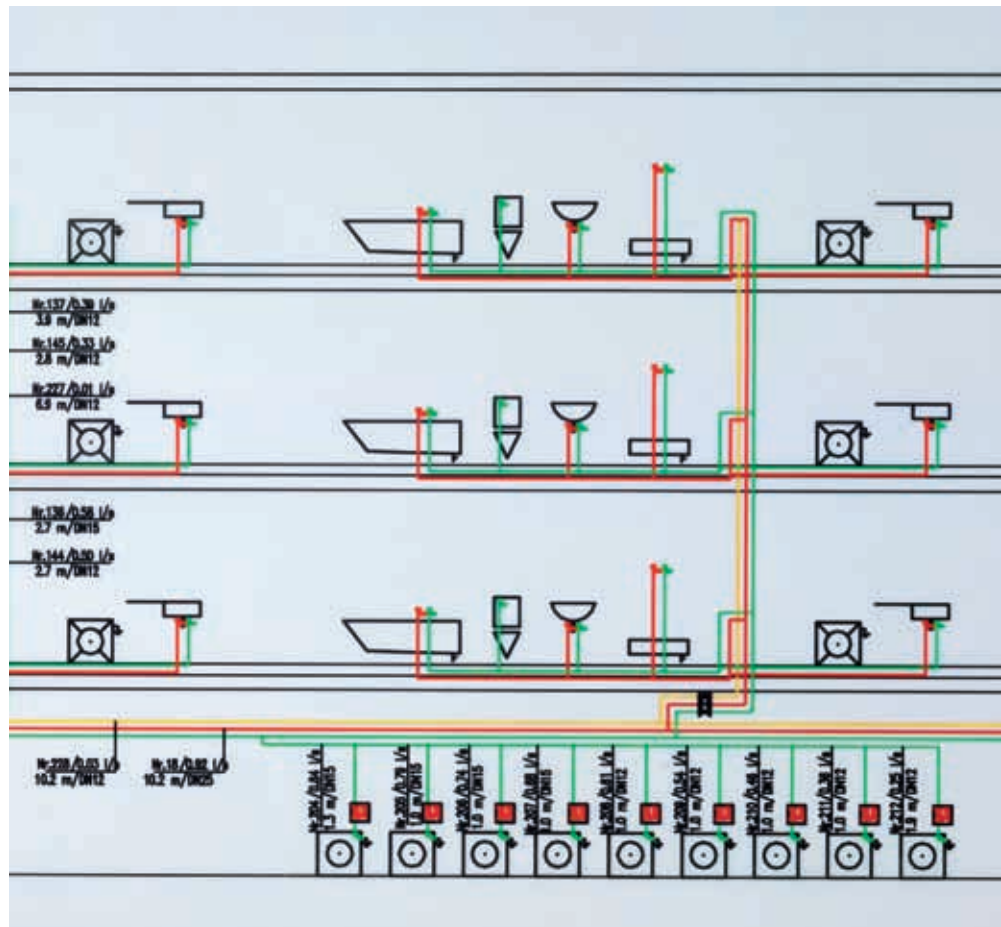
Nr.137 /0.30 l/s
3.9 m/DN12

Nr.145 /0.33 l/s
2.8 m/DN12

Nr.227 /0.01 l/s
6.9 m/DN12

Nr.136 /0.56 l/s
2.7 m/DN15

Nr.144 /0.50 l/s
2.7 m/DN12

Nr.228 /0.03 l/s
10.2 m/DN12

Nr.18 /0.82 l/s
10.2 m/DN25

Nr.205 /0.04 l/s
1.3 m/DN15

Nr.205 /0.70 l/s
1.0 m/DN15

Nr.206 /0.24 l/s
1.0 m/DN15

Nr.207 /0.08 l/s
1.0 m/DN15

Nr.208 /0.61 l/s
1.0 m/DN12

Nr.209 /0.04 l/s
1.0 m/DN12

Nr.210 /0.46 l/s
1.0 m/DN12

Nr.211 /0.38 l/s
1.0 m/DN12

Nr.212 /0.35 l/s
1.0 m/DN12